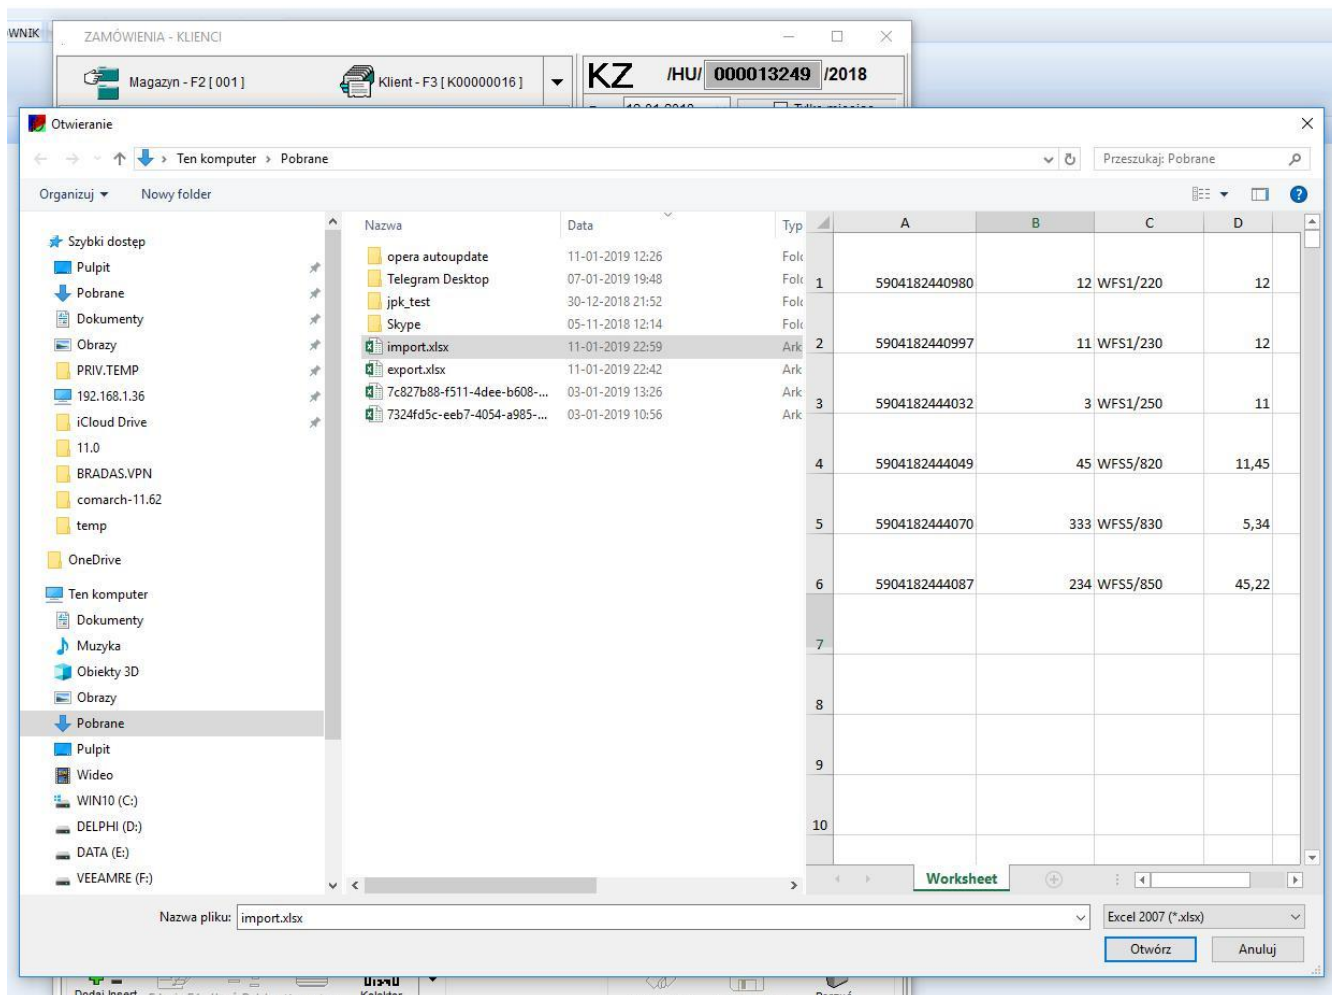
WNIK
ZAMÓWIENIA - KLIENCI
Magazyn - F2 [ 001 ]
Klient - F3 [ K00000016 ]
KZ /HU/ 000013249 /2018

Otwieranie
Ten komputer > Pobrane
Przeszukaj: Pobrane
Organizuj ▾ Nowy folder

Szybki dostęp
Pulpit
Pobrane
Dokumenty
Obrazy
PRIV.TEMP
192.168.1.36
iCloud Drive
11.0
BRADAS.VPN
comarch-11.62
temp
OneDrive
Ten komputer
Dokumenty
Muzyka
Obiekty 3D
Obrazy
Pobrane
Pulpit
Wideo
WIN10 (C:)
DELPHI (D:)
DATA (E:)
VEEAMRE (F:)

| Nazwa | Data | Typ |
|---|---|---|
| opera autoupdate | 11-01-2019 12:26 | Fol |
| Telegram Desktop | 07-01-2019 19:48 | Fol |
| jpk_test | 30-12-2018 21:52 | Fol |
| Skype | 05-11-2018 12:14 | Fol |
| import.xlsx | 11-01-2019 22:59 | Ark |
| export.xlsx | 11-01-2019 22:42 | Ark |
| 7c827b88-f511-4dee-b608-... | 03-01-2019 13:26 | Ark |
| 7324fd5c-eeb7-4054-a985-... | 03-01-2019 10:56 | Ark |

| | A | B | C | D |
|---|---|---|---|---|
| 1 | 5904182440980 | 12 | WFS1/220 | 12 |
| 2 | 5904182440997 | 11 | WFS1/230 | 12 |
| 3 | 5904182444032 | 3 | WFS1/250 | 11 |
| 4 | 5904182444049 | 45 | WFS5/820 | 11,45 |
| 5 | 5904182444070 | 333 | WFS5/830 | 5,34 |
| 6 | 5904182444087 | 234 | WFS5/850 | 45,22 |
| 7 | | | | |
| 8 | | | | |
| 9 | | | | |
| 10 | | | | |

Worksheet

Nazwa pliku: import.xlsx
Excel 2007 (*.xlsx)
Otwórz
Anuluj
Dodaj Insert
Kolektor